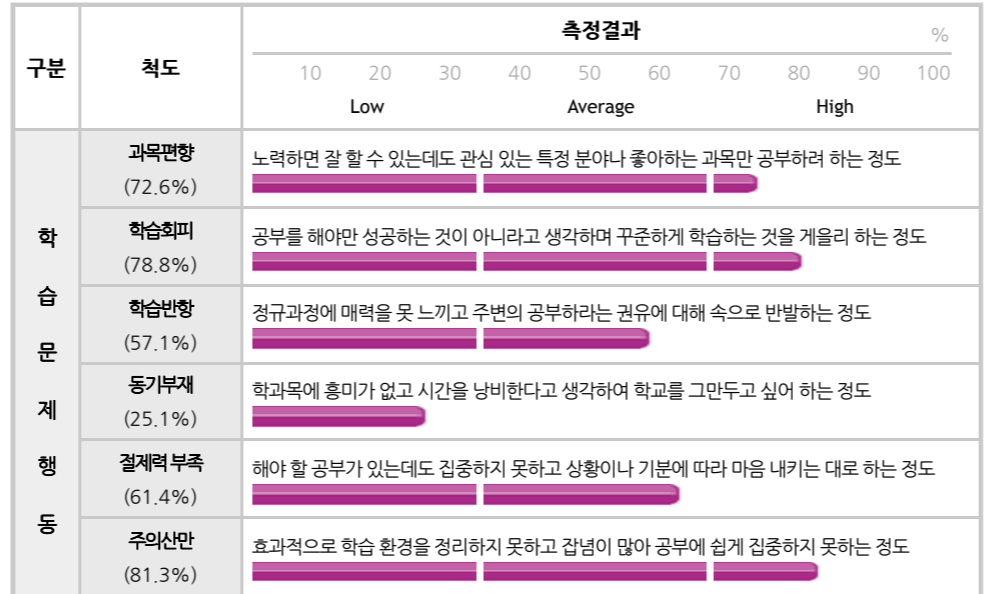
| 구분 | 척도 | 측정결과 % 10 20 30 40 50 60 70 80 90 100 Low Average High |
|---|---|---|
| 학습문제행동 | 과목편향 (72.6%) | 노력하면 잘 할 수 있는데도 관심 있는 특정 분야나 좋아하는 과목만 공부하려 하는 정도 |
| | 학습회피 (78.8%) | 공부를 해야만 성공하는 것이 아니라고 생각하며 꾸준하게 학습하는 것을 게을리 하는 정도 |
| | 학습반항 (57.1%) | 정규과정에 매력을 못 느끼고 주변의 공부하라는 권유에 대해 속으로 반발하는 정도 |
| | 동기부재 (25.1%) | 학과목에 흥미가 없고 시간을 낭비한다고 생각하여 학교를 그만두고 싶어 하는 정도 |
| | 절제력 부족 (61.4%) | 해야 할 공부가 있는데도 집중하지 못하고 상황이나 기분에 따라 마음 내키는 대로 하는 정도 |
| | 주의산만 (81.3%) | 효과적으로 학습 환경을 정리하지 못하고 잡념이 많아 공부에 쉽게 집중하지 못하는 정도 |